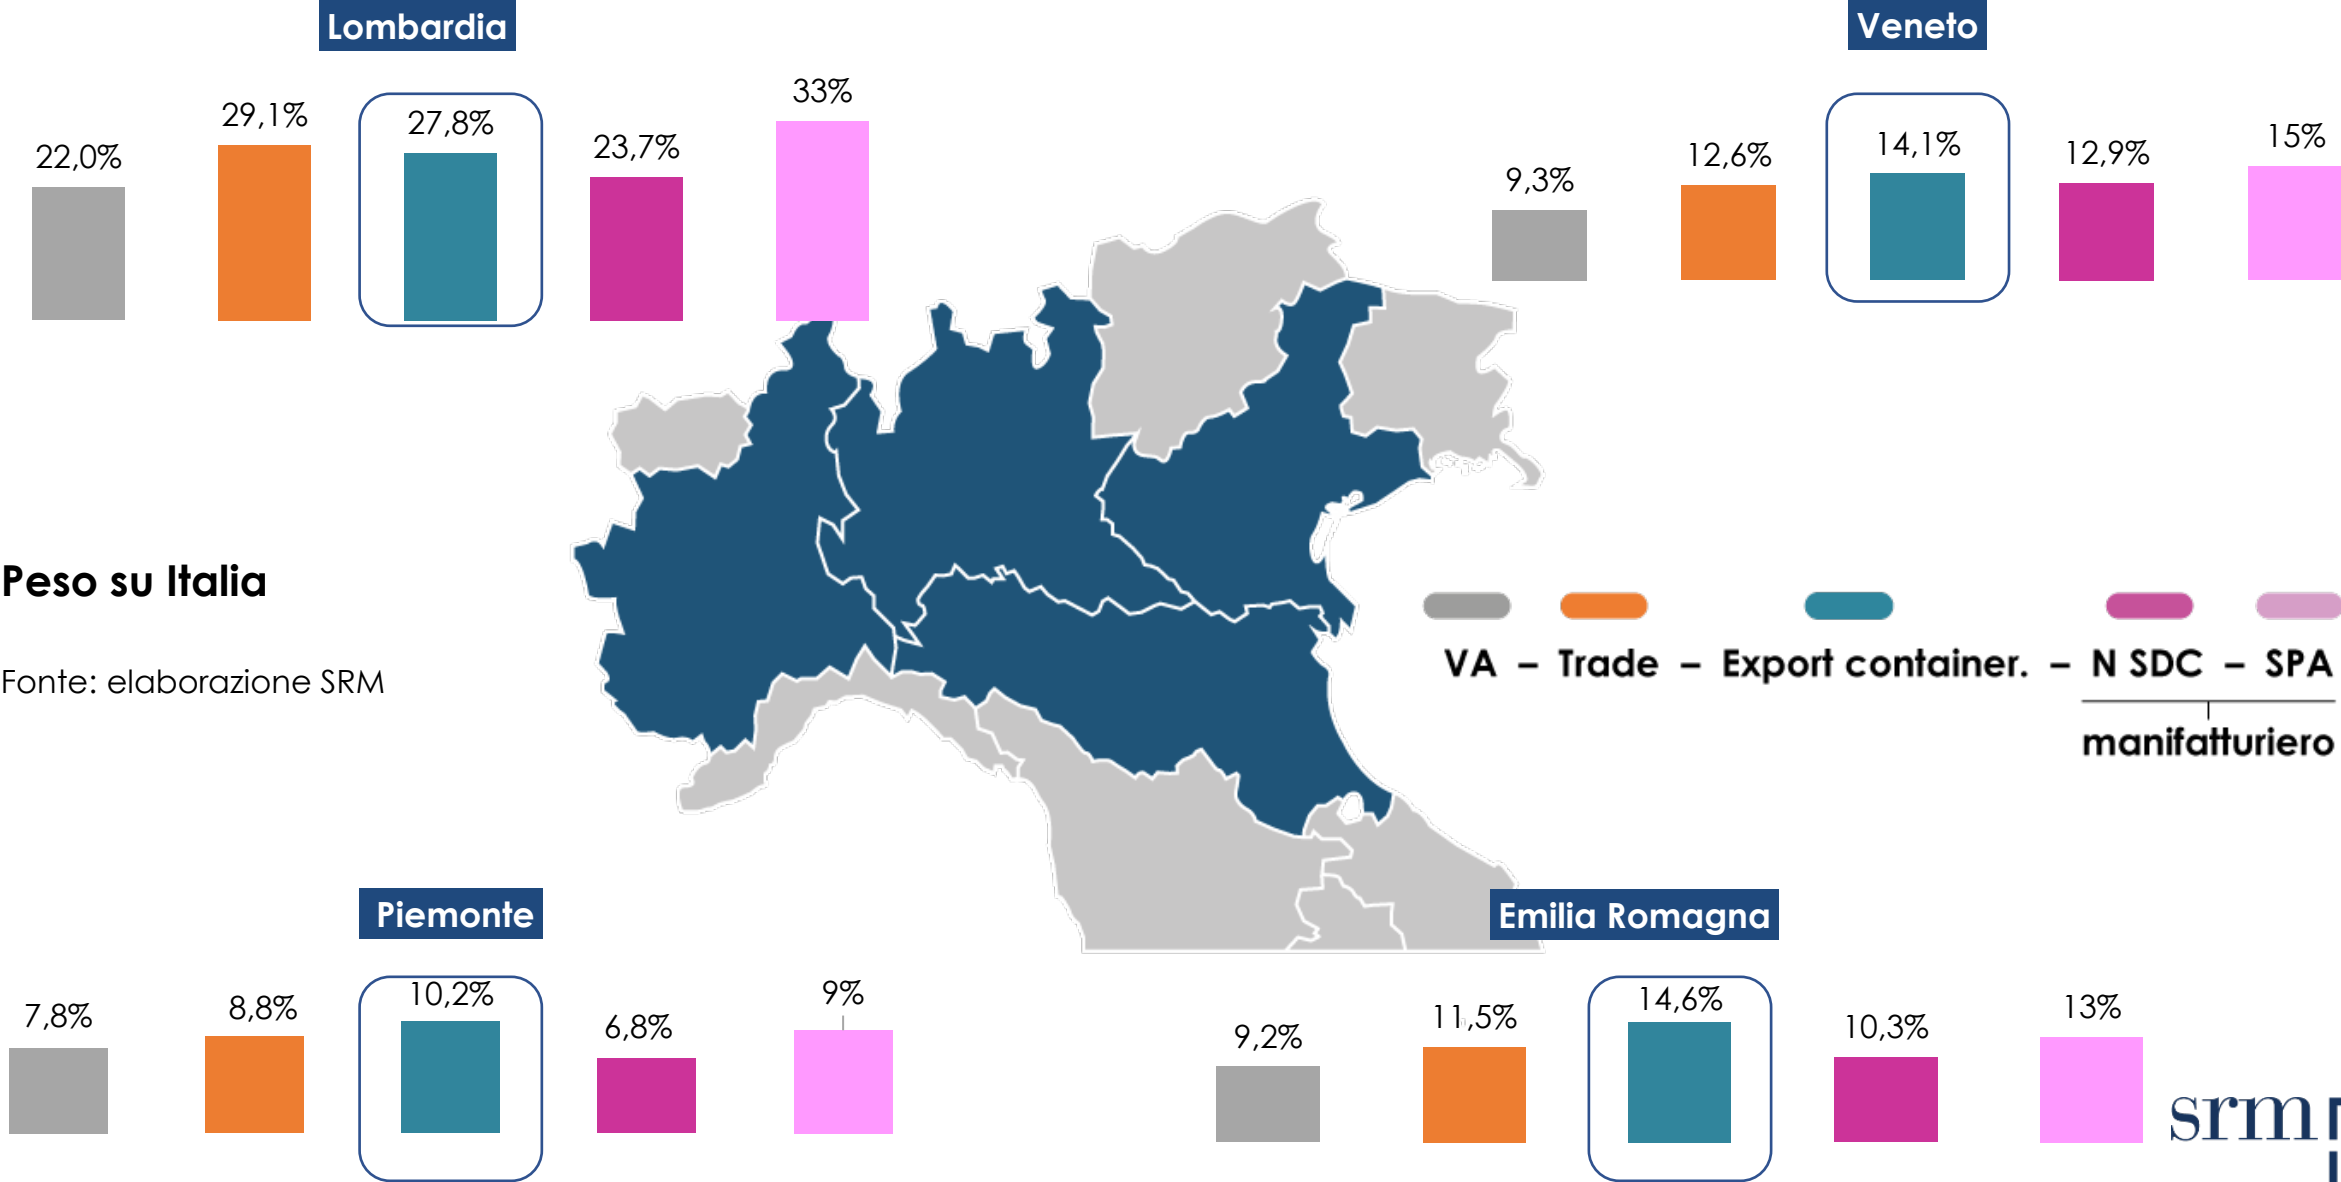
Lombardia

22,0%
29,1%
27,8%
23,7%
33%

Veneto

9,3%
12,6%
14,1%
12,9%
15%

Peso su Italia

Fonte: elaborazione SRM

VA – Trade – Export container. – N SDC – SPA
manifatturiero

Piemonte

7,8%
8,8%
10,2%
6,8%
9%

Emilia Romagna

9,2%
11,5%
14,6%
10,3%
13%

srm